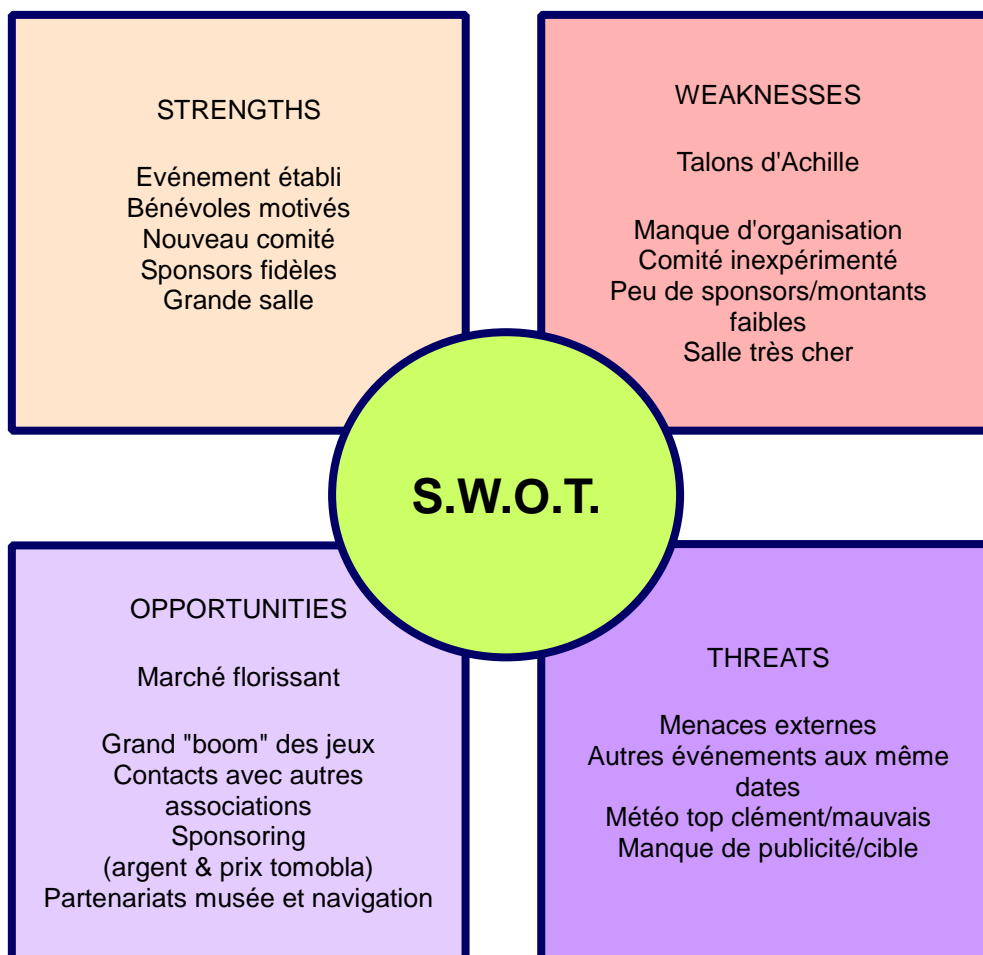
STRENGTHS

Evénement établi
Bénévoles motivés
Nouveau comité
Sponsors fidèles
Grande salle

WEAKNESSES

Talons d'Achille

Manque d'organisation
Comité inexpérimenté
Peu de sponsors/montants faibles
Salle très cher

S.W.O.T.

OPPORTUNITIES

Marché florissant

Grand "boom" des jeux
Contacts avec autres associations
Sponsoring
(argent & prix tomobla)
Partenariats musée et navigation

THREATS

Menaces externes
Autres événements aux même dates
Météo top clément/mauvais
Manque de publicité/cible